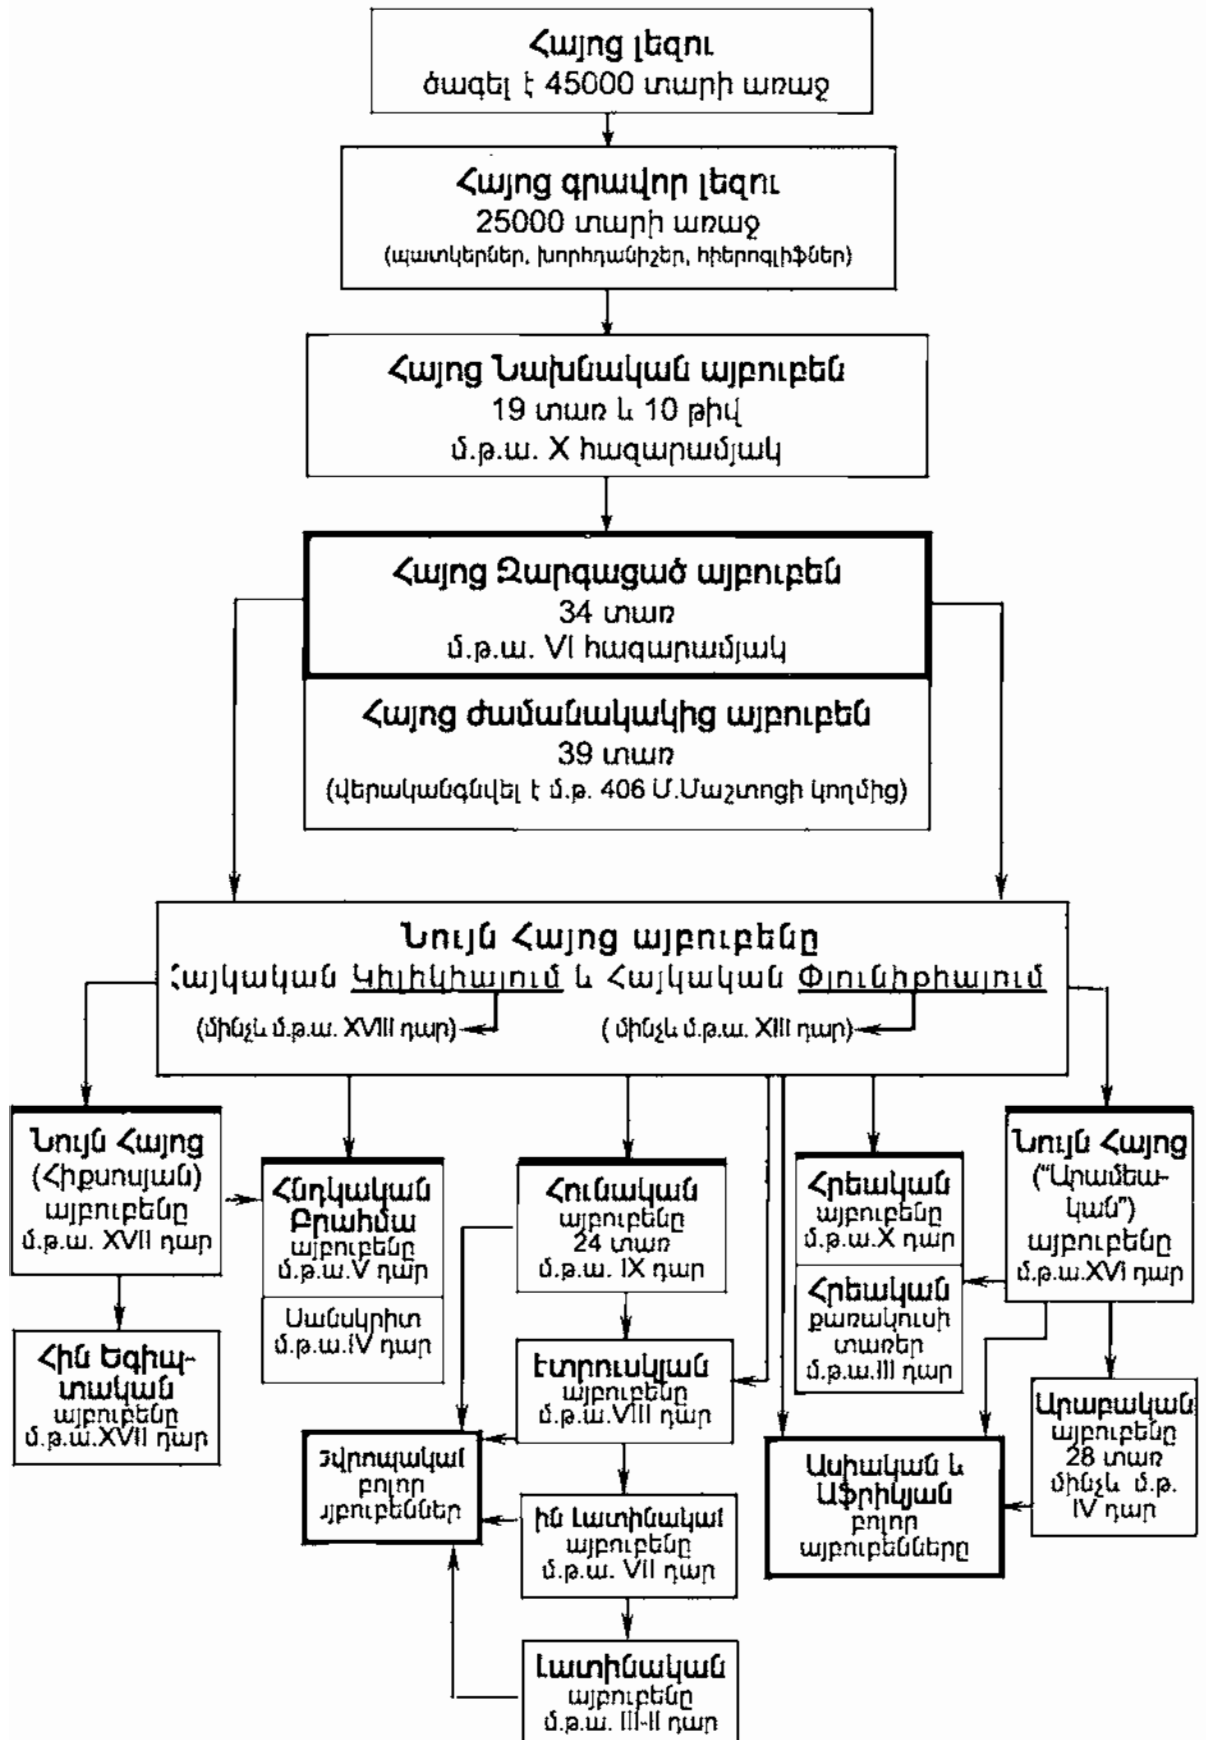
Հայոց լեզու
ծագել է 45000 տարի առաջ

Հայոց գրավոր լեզու
25000 տարի առաջ
(պատկերներ, խորհրդանիշեր, հիերոգլիֆներ)

Հայոց Նախնական այբուբեն
19 տառ և 10 թիվ
մ.թ.ա. X հազարամյակ

Հայոց Զարգացած այբուբեն
34 տառ
մ.թ.ա. VI հազարամյակ

Հայոց ժամանակակից այբուբեն
39 տառ
(վերականգնվել է մ.թ. 406 Մ.Մաշտոցի կողմից)

Նույն Հայոց այբուբենը
Հայկական Կիլիկիայում և Հայկական Փյունիկիայում
(մինչև մ.թ.ա. XVIII դար)
(մինչև մ.թ.ա. XIII դար)

Նույն Հայոց (Հիքսոսյան) այբուբենը մ.թ.ա. XVII դար

Հին Եգիպտական այբուբենը մ.թ.ա.XVII դար

Հնդկական Բրահմա այբուբենը մ.թ.ա.V դար

Սանսկրիտ մ.թ.ա.IV դար

Հունական այբուբենը 24 տառ մ.թ.ա. IX դար

Էտրուսկյան այբուբենը մ.թ.ա.VIII դար

Եվրոպական բոլոր այբուբեններ

Հին Լատինական այբուբենը մ.թ.ա. VII դար

Լատինական այբուբենը մ.թ.ա. III-II դար

Հրեական այբուբենը մ.թ.ա.X դար

Հրեական քառակուսի տառեր մ.թ.ա.III դար

Նույն Հայոց ("Արամեական") այբուբենը մ.թ.ա.XVI դար

Ասիական և Աֆրիկյան բոլոր այբուբենները

Արաբական այբուբենը 28 տառ մինչև մ.թ. IV դար